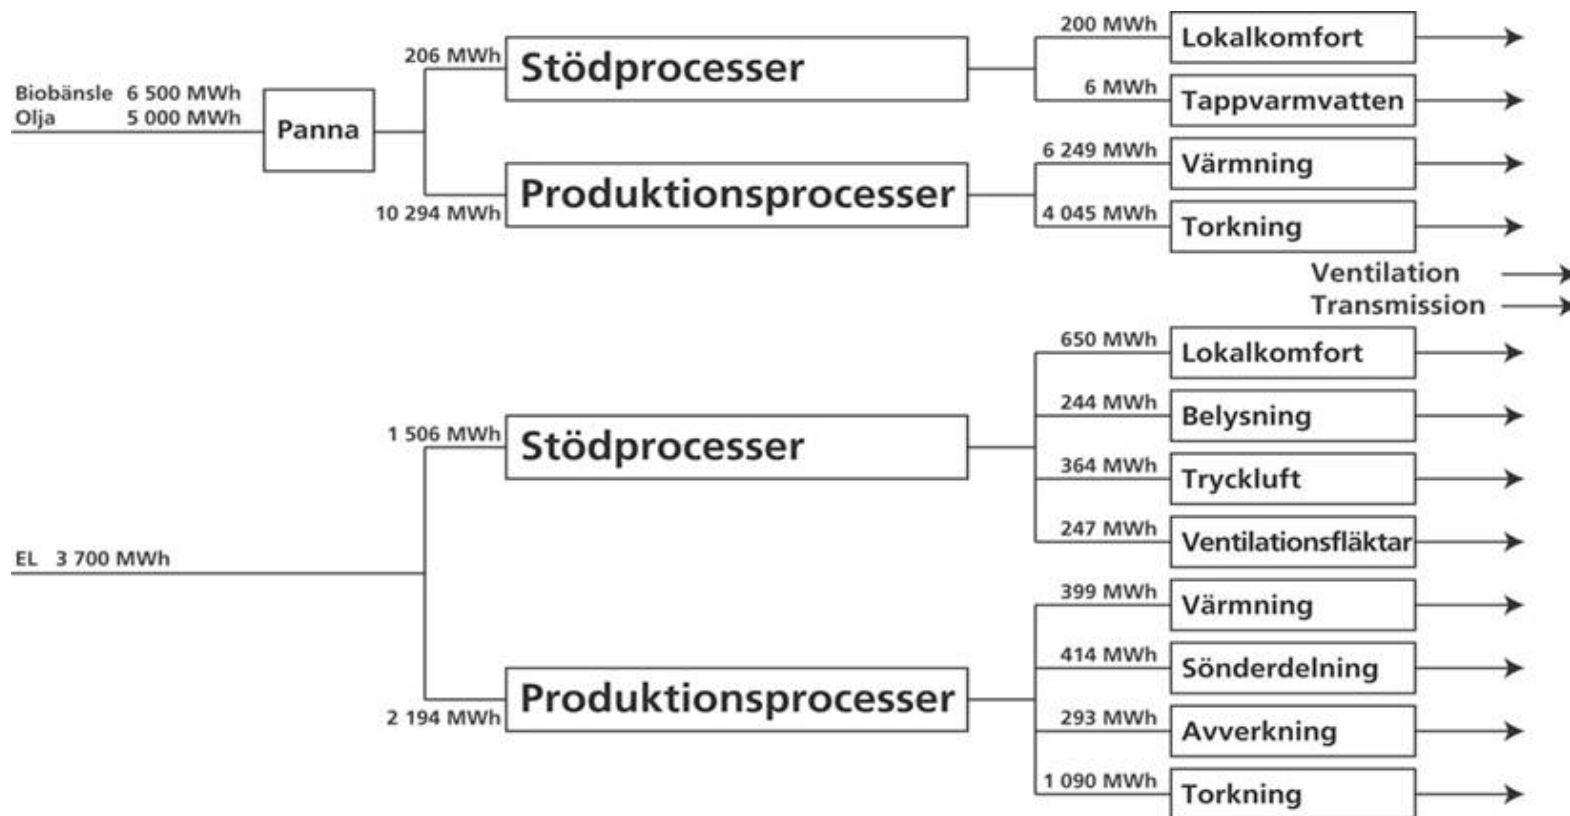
Biobänsle 6 500 MWh
Olja 5 000 MWh

Panna

206 MWh
Stödprocesser

200 MWh
Lokalkomfort

6 MWh
Tappvarmvatten

10 294 MWh
Produktionsprocesser

6 249 MWh
Värmning

4 045 MWh
Torkning

Ventilation
Transmission

EL 3 700 MWh

1 506 MWh
Stödprocesser

650 MWh
Lokalkomfort

244 MWh
Belysning

364 MWh
Tryckluft

247 MWh
Ventilationsfläktar

2 194 MWh
Produktionsprocesser

399 MWh
Värmning

414 MWh
Sönderdelning

293 MWh
Avverkning

1 090 MWh
Torkning